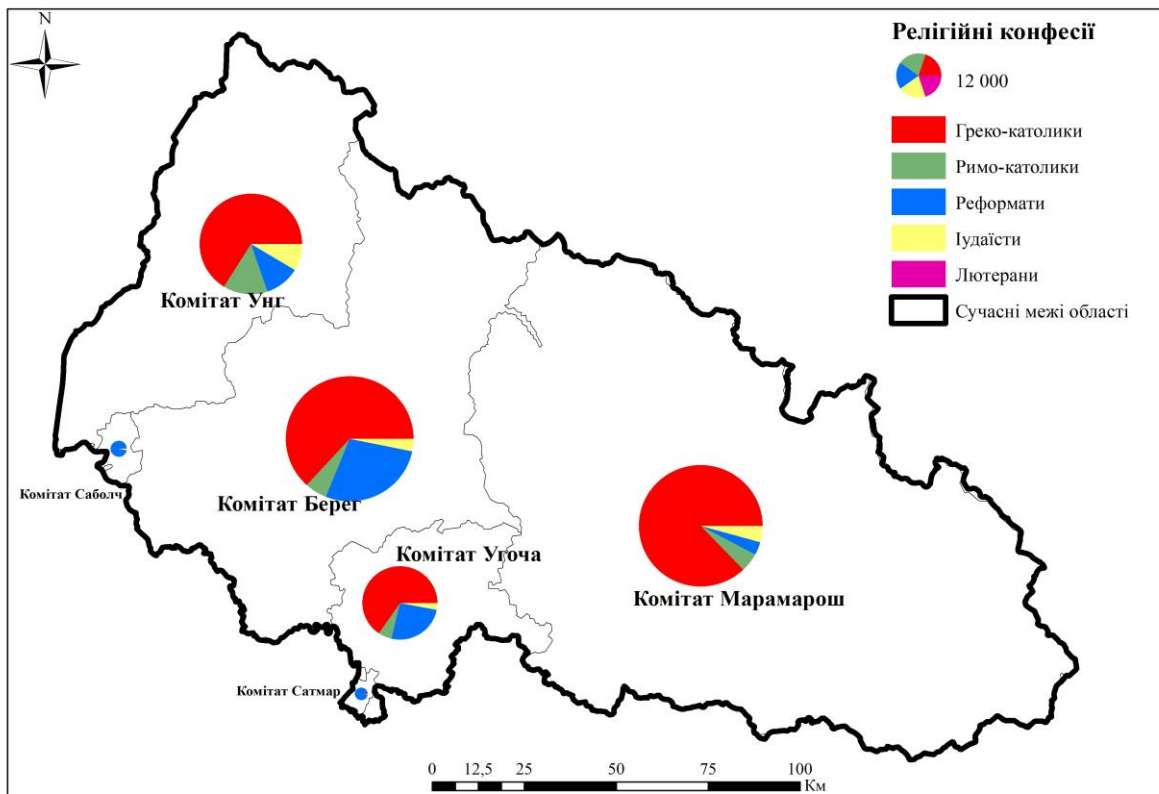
N

Релігійні конфесії

12 000

Греко-католики
Римо-католики
Реформати
Іудаїсти
Лютерани
Сучасні межі області

Комітат Унг

Комітат Береґ

Комітат Саболч

Комітат Угоча

Комітат Мармарош

Комітат Сатмар

0 12,5 25 50 75 100 Км